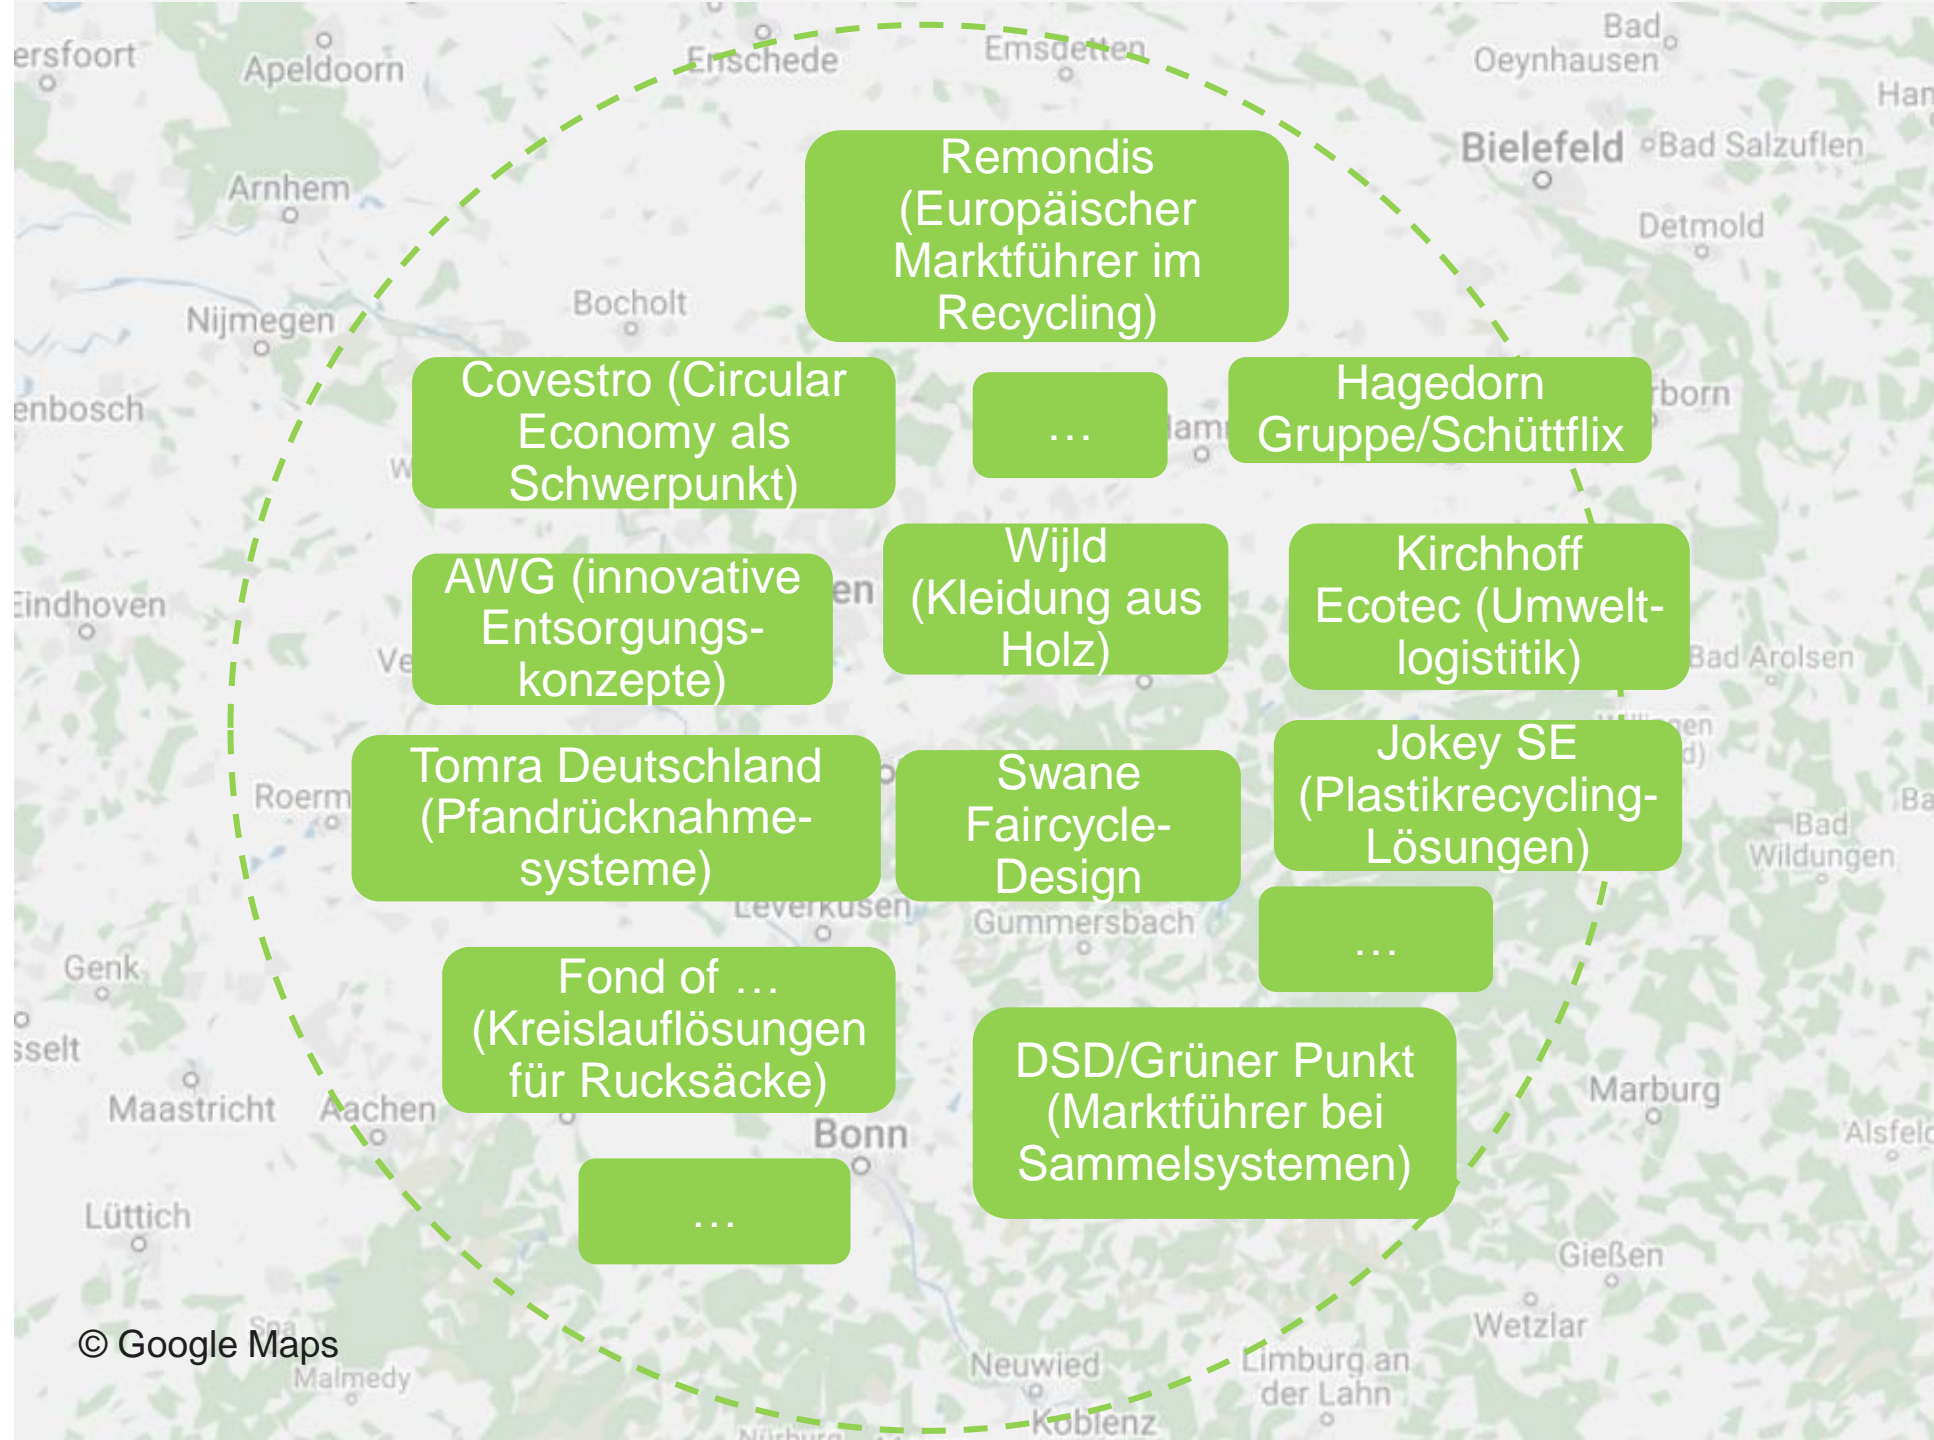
ersfoort
Apeldoorn
Enschede
Emsdetten
Bad Oeynhausen
Han
Bielefeld
Bad Salzuflen
Arnhem
Detmold
Bocholt
Nijmegen
enbosch
born
Eindhoven
Bad Arolsen
Roerm
Leverkusen
Gummersbach
Bad Wildungen
Ba
Genk
sselt
Maastricht
Aachen
Bonn
Marburg
Alsfeld
Lüttich
Gießen
Wetzlar
Neuwied
Limburg an der Lahn
Koblenz
Malmedy

Remondis (Europäischer Marktführer im Recycling)

Covestro (Circular Economy als Schwerpunkt)

…

Hagedorn Gruppe/Schüttflix

AWG (innovative Entsorgungskonzepte)

Wijld (Kleidung aus Holz)

Kirchhoff Ecotec (Umweltlogistitik)

Tomra Deutschland (Pfandrücknahmesysteme)

Swane Faircycle-Design

Jokey SE (Plastikrecycling-Lösungen)

…

Fond of … (Kreislauflösungen für Rucksäcke)

DSD/Grüner Punkt (Marktführer bei Sammelsystemen)

…

© Google Maps